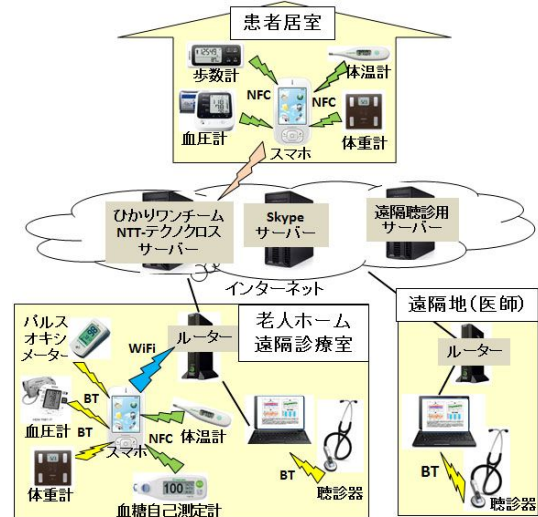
患者居室

歩数計
体温計
NFC
NFC
血圧計
体重計
スマホ

ひかりワンチーム NTT-テクノクロス サーバー

Skype サーバー

遠隔聴診用 サーバー

インターネット

遠隔地（医師）

老人ホーム 遠隔診療室

パルス オキシ メーター

WiFi
ルーター
BT
BT
血圧計
NFC
体温計
スマホ
体重計
BT
聴診器
100
血糖自己測定計

ルーター
BT
聴診器